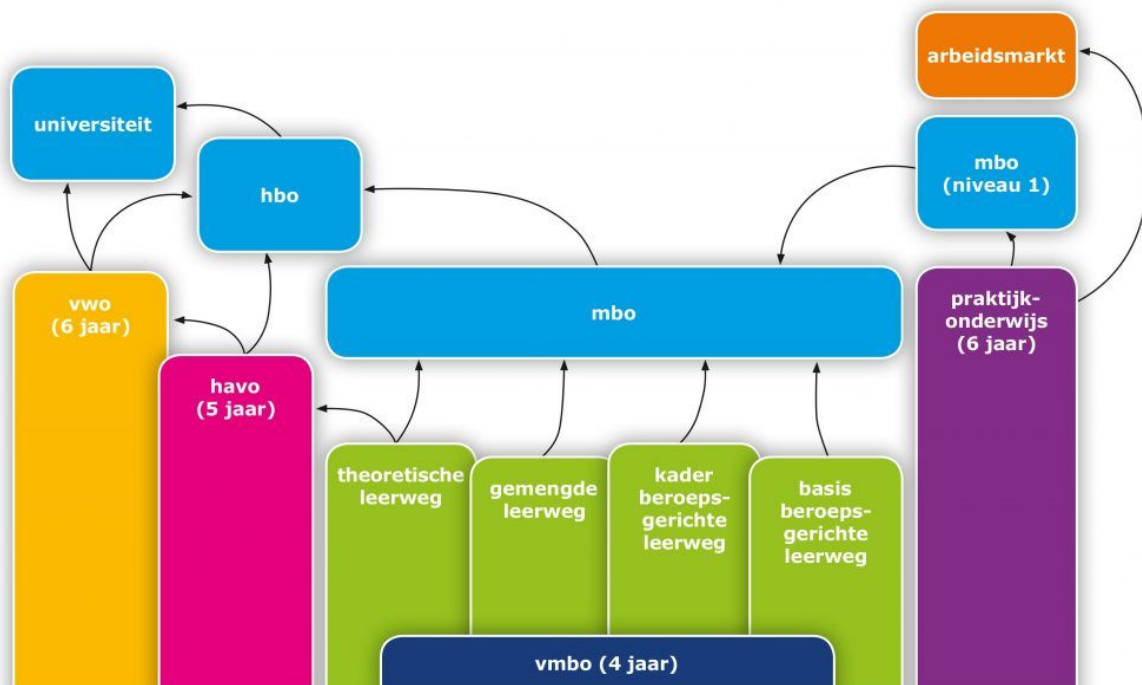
arbeidsmarkt

universiteit

hbo

mbo (niveau 1)

vwo (6 jaar)

mbo

praktijkonderwijs (6 jaar)

havo (5 jaar)

theoretische leerweg

gemengde leerweg

kader beroepsgerichte leerweg

basis beroepsgerichte leerweg

vmbo (4 jaar)